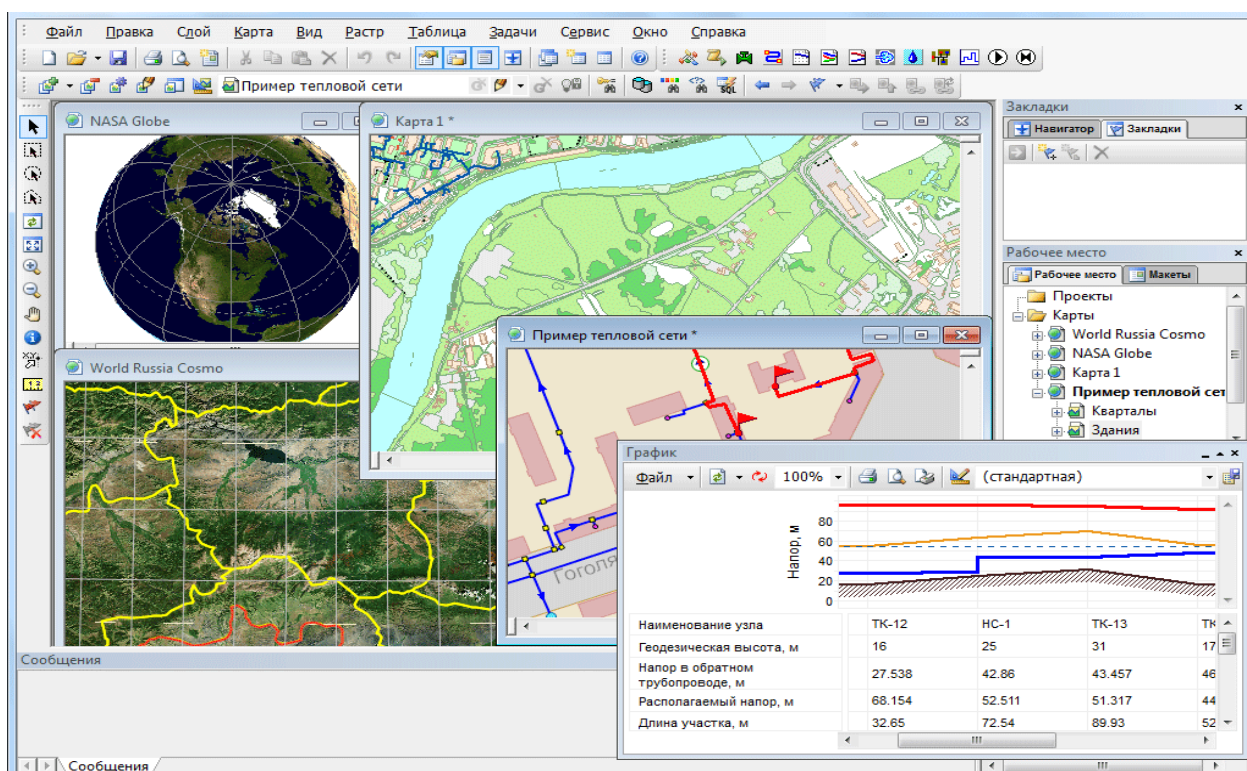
Файл Правка Слой Карта Вид Растр Таблица Задачи Сервис Окно Справка

Пример тепловой сети

NASA Globe

Карта 1 *

World Russia Cosmo

Пример тепловой сети *

Гоголя

Закладки

Навигатор Закладки

Рабочее место

Рабочее место Макеты

Проекты
Карты
World Russia Cosmo
NASA Globe
Карта 1
Пример тепловой сети
Кварталы
Здания

График

Файл 100% (стандартная)

Напор, м

80
60
40
20
0

| Наименование узла | ТК-12 | НС-1 | ТК-13 | ТК |
|---|---|---|---|---|
| Геодезическая высота, м | 16 | 25 | 31 | 17 |
| Напор в обратном трубопроводе, м | 27.538 | 42.86 | 43.457 | 46 |
| Располагаемый напор, м | 68.154 | 52.511 | 51.317 | 44 |
| Длина участка, м | 32.65 | 72.54 | 89.93 | 52 |

Сообщения

Сообщения